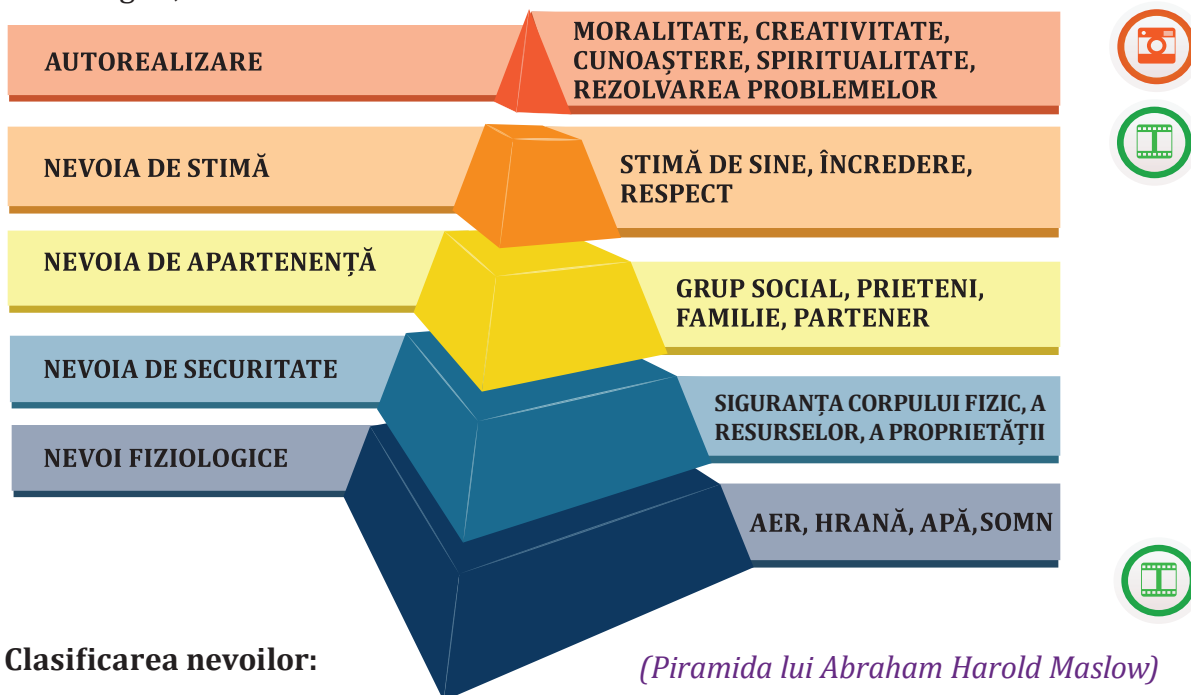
AUTOREALIZARE

MORALITATE, CREATIVITATE, CUNOAȘTERE, SPIRITUALITATE, REZOLVAREA PROBLEMELOR

NEVOIA DE STIMĂ

STIMĂ DE SINE, ÎNCREDERE, RESPECT

NEVOIA DE APARTENENȚĂ

GRUP SOCIAL, PRIETENI, FAMILIE, PARTENER

NEVOIA DE SECURITATE

SIGURANȚA CORPULUI FIZIC, A RESURSELOR, A PROPRIETĂȚII

NEVOI FIZIOLOGICE

AER, HRANĂ, APĂ, SOMN

Clasificarea nevoilor:

(Piramida lui Abraham Harold Maslow)